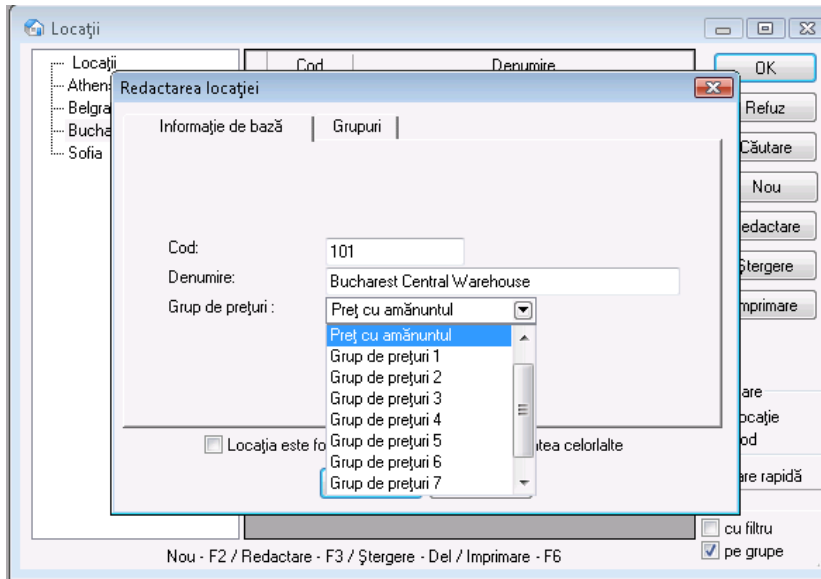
Locaţii

Locaţii
Athens
Belgra
Bucha
Sofia

Cod
Denumire

OK
Refuz
Căutare
Nou
edactare
Ştergere
mprimare

are
ocaţie
od
are rapidă

cu filtru
pe grupe

Redactarea locaţiei

Informaţie de bază
Grupuri

Cod: 101
Denumire: Bucharest Central Warehouse
Grup de preţuri : Preţ cu amănuntul

Preţ cu amănuntul
Grup de preţuri 1
Grup de preţuri 2
Grup de preţuri 3
Grup de preţuri 4
Grup de preţuri 5
Grup de preţuri 6
Grup de preţuri 7

Locaţia este fo
tea celorlalte

Nou - F2 / Redactare - F3 / Ştergere - Del / Imprimare - F6